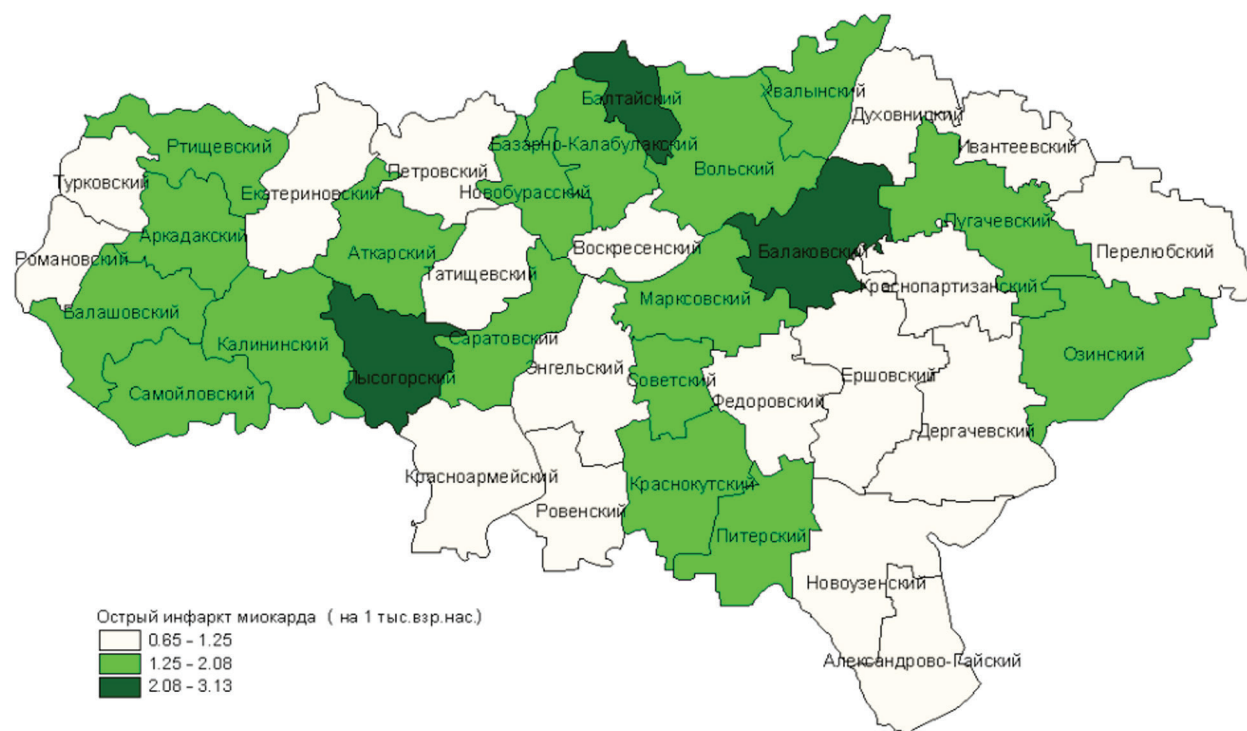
Балтайский
Хвалынский
Духовницкий
Ивантеевский
Ртищевский
Базарно-Карабулакский
Турковский
Петровский
Вольский
Екатериновский
Новобурасский
Пугачевский
Аркадакский
Романовский
Аткарский
Воскресенский
Балаковский
Перелюбский
Татищевский
Краснопартизанский
Марксовский
Балашовский
Калининский
Саратовский
Озинский
Лысогорский
Энгельсский
Советский
Ершовский
Самойловский
Федоровский
Дергачевский
Красноармейский
Краснокутский
Ровенский
Питерский
Новоузенский
Александрово-Гайский

Острый инфаркт миокарда ( на 1 тыс.взр.нас.)
0.65 - 1.25
1.25 - 2.08
2.08 - 3.13